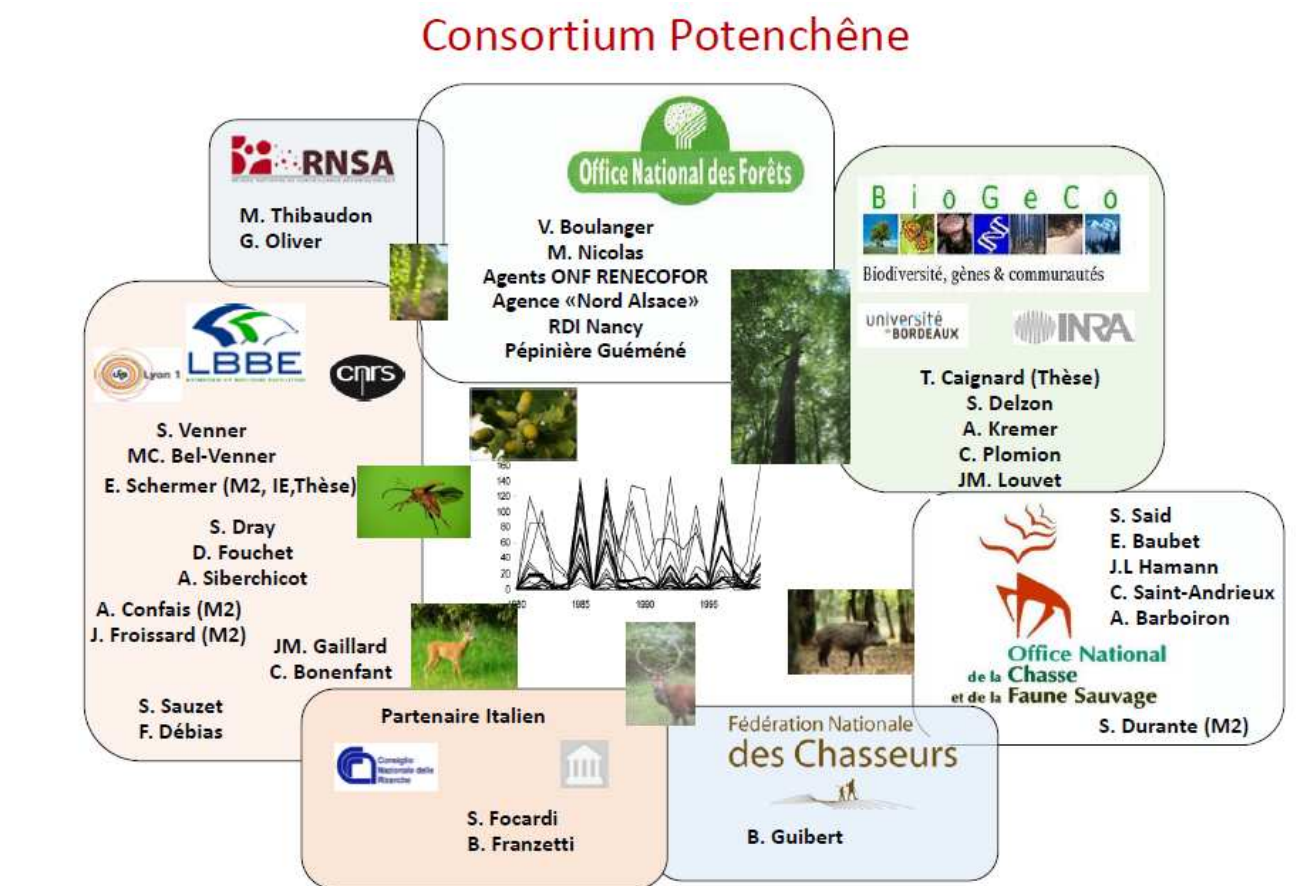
Consortium Potenchêne

RNSA

M. Thibaudon
G. Oliver

Office National des Forêts

V. Boulanger
M. Nicolas
Agents ONF RENECOFOR
Agence «Nord Alsace»
RDI Nancy
Pépinière Guéméné

B i o G e C o
Biodiversité, gènes & communautés

université BORDEAUX
INRA

T. Caignard (Thèse)
S. Delzon
A. Kremer
C. Plomion
JM. Louvet

Lyon 1
LBBE
cnrs

S. Venner
MC. Bel-Venner
E. Schermer (M2, IE,Thèse)
S. Dray
D. Fouchet
A. Siberchicot
A. Confais (M2)
J. Froissard (M2)
JM. Gaillard
C. Bonenfant
S. Sauzet
F. Débias

160
140
120
100
80
60
40
20
0
1980
1985
1990
1995

S. Said
E. Baubet
J.L Hamann
C. Saint-Andrieux
A. Barboiron

Office National de la Chasse et de la Faune Sauvage

S. Durante (M2)

Partenaire Italien

Consiglio Nazionale delle Ricerche

S. Focardi
B. Franzetti

Fédération Nationale des Chasseurs

B. Guibert